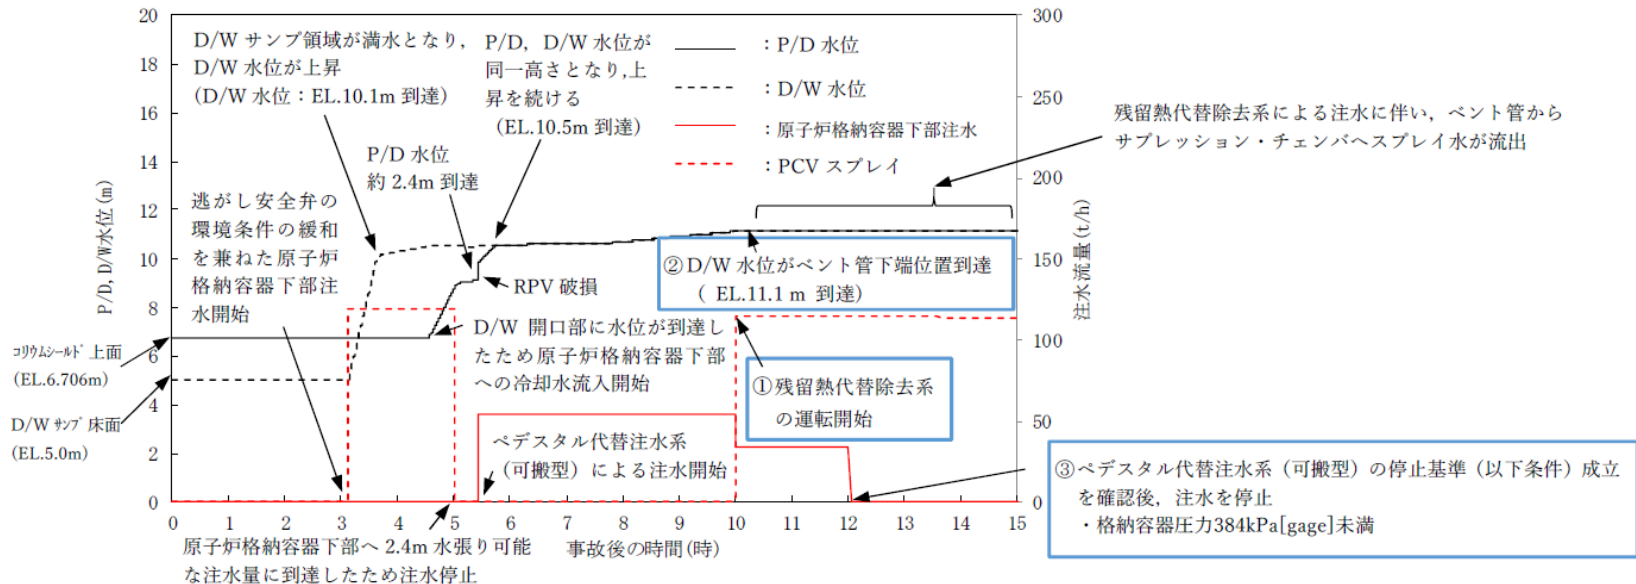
20
18
16
14
12
10
8
6
4
2
0

300
250
200
150
100
50
0

0 1 2 3 4 5 6 7 8 9 10 11 12 13 14 15

P/D, D/W水位 (m)

注水流量 (t/h)

事故後の時間 (時)

D/W サンプ領域が満水となり，D/W 水位が上昇 (D/W 水位：EL.10.1m 到達)

P/D，D/W 水位が同一高さとなり,上昇を続ける (EL.10.5m 到達)

: P/D 水位

: D/W 水位

: 原子炉格納容器下部注水

: PCV スプレイ

残留熱代替除去系による注水に伴い，ベント管からサプレッション・チェンバへスプレイ水が流出

P/D 水位 約 2.4m 到達

逃がし安全弁の環境条件の緩和を兼ねた原子炉格納容器下部注水開始

RPV 破損

②D/W 水位がベント管下端位置到達 ( EL.11.1 m 到達)

D/W 開口部に水位が到達したため原子炉格納容器下部への冷却水流入開始

ｺﾘｳﾑｼｰﾙﾄﾞ上面 (EL.6.706m)

D/W ｻﾝﾌﾟ床面 (EL.5.0m)

①残留熱代替除去系の運転開始

ペデスタル代替注水系 (可搬型) による注水開始

③ペデスタル代替注水系 (可搬型) の停止基準 (以下条件) 成立を確認後，注水を停止
・格納容器圧力384kPa[gage]未満

原子炉格納容器下部へ 2.4m 水張り可能な注水量に到達したため注水停止